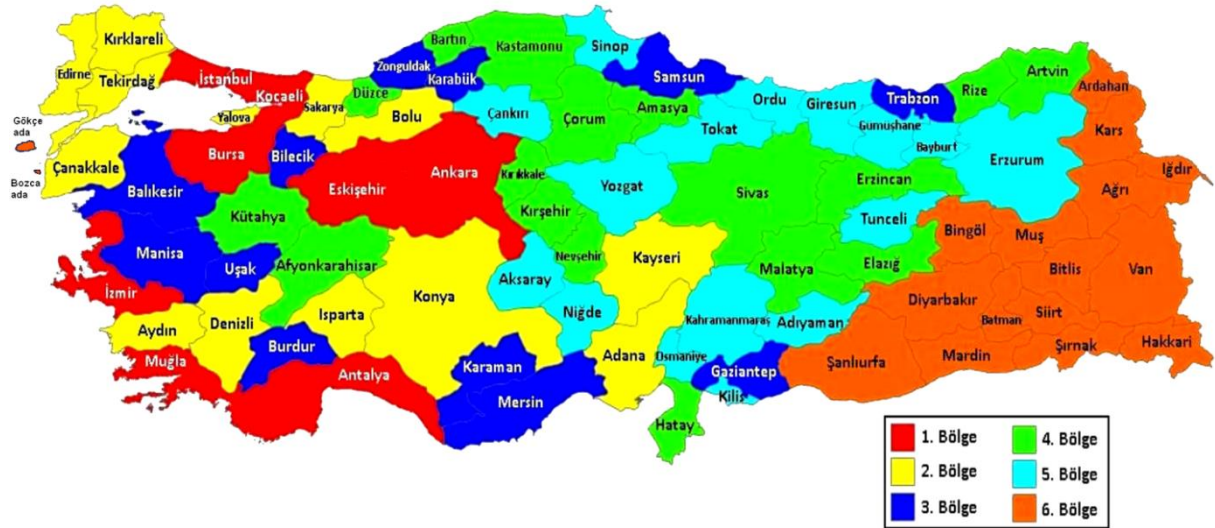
Kırklareli
Edirne
Tekirdağ
İstanbul
Gökçe ada
Bozca ada
Kocaeli
Yalova
Sakarya
Düzce
Zonguldak
Bartın
Karabük
Kastamonu
Sinop
Samsun
Bolu
Çanakkale
Bursa
Bilecik
Balıkesir
Eskişehir
Ankara
Çankırı
Çorum
Amasya
Ordu
Giresun
Trabzon
Rize
Artvin
Ardahan
Kars
Iğdır
Tokat
Gümüşhane
Bayburt
Erzurum
Ağrı
Kırıkkale
Yozgat
Sivas
Erzincan
Kütahya
Kırşehir
Tunceli
Manisa
Uşak
Afyonkarahisar
Nevşehir
Kayseri
Bingöl
Muş
Bitlis
Van
İzmir
Aksaray
Malatya
Elazığ
Aydın
Denizli
Isparta
Konya
Niğde
Kahramanmaraş
Adıyaman
Diyarbakır
Batman
Siirt
Muğla
Burdur
Adana
Osmaniye
Şanlıurfa
Mardin
Şırnak
Hakkari
Antalya
Karaman
Mersin
Gaziantep
Kilis
Hatay

1. Bölge
2. Bölge
3. Bölge
4. Bölge
5. Bölge
6. Bölge